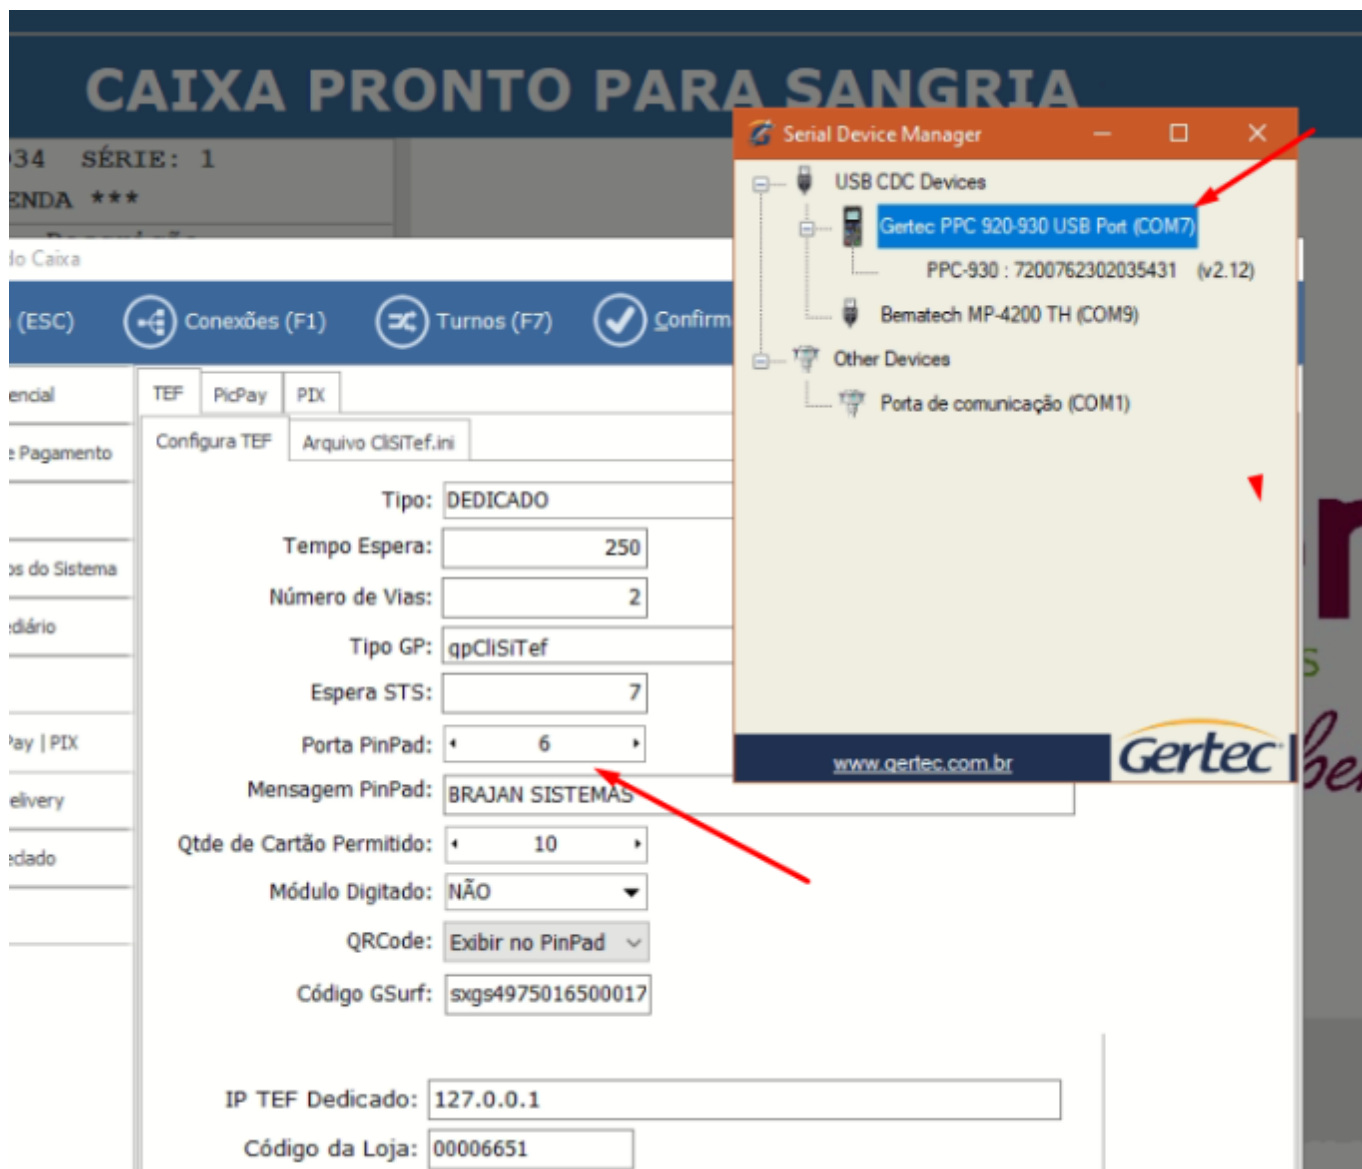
CAIXA PRONTO PARA SANGRIA

34 SÉRIE: 1
ENDA ***

lo Caixa

(ESC) Conexões (F1) Turnos (F7) Confirm

encial
Pagamento
s do Sistema
diário
ay | PIX
elivery
clado

TEF PicPay PIX
Configura TEF Arquivo CliSiTef.ini

Tipo: DEDICADO
Tempo Espera: 250
Número de Vias: 2
Tipo GP: qpCliSiTef
Espera STS: 7
Porta PinPad: 6
Mensagem PinPad: BRAJAN SISTEMAS
Qtde de Cartão Permitido: 10
Módulo Digitado: NÃO
QRCode: Exibir no PinPad
Código GSurf: sxgs4975016500017

IP TEF Dedicado: 127.0.0.1
Código da Loja: 00006651

Serial Device Manager
USB CDC Devices
Gertec PPC 920-930 USB Port (COM7)
PPC-930 : 7200762302035431 (v2.12)
Bematech MP-4200 TH (COM9)
Other Devices
Porta de comunicação (COM1)

www.gertec.com.br
Gertec